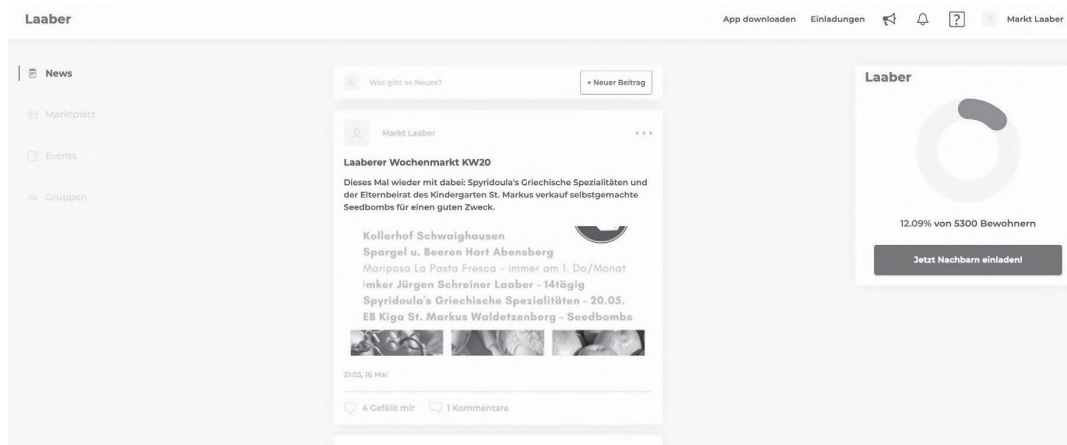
Laaber

App downloaden Einladungen ? Markt Laaber

News

Marktplatz

Events

Gruppen

Was gibt es Neues?

+ Neuer Beitrag

Markt Laaber

Laaberer Wochenmarkt KW20

Dieses Mal wieder mit dabei: Spyridoula's Griechische Spezialitäten und der Elternbeirat des Kindergarten St. Markus verkauf selbstgemachte Seedbombs für einen guten Zweck.

Kollerhof Schwaighausen
Spargel u. Beeren Hart Abensberg
Mariposa La Pasta Fresca – immer am 1. Do/Monat
Imker Jürgen Schreiner Laaber – 14tägig
Spyridoula's Griechische Spezialitäten – 20.05.
EB Kiga St. Markus Waldetzenberg – Seedbombs

21:03, 16 Mai

4 Gefällt mir 1 Kommentare

Laaber

12.09% von 5300 Bewohnern

Jetzt Nachbarn einladen!